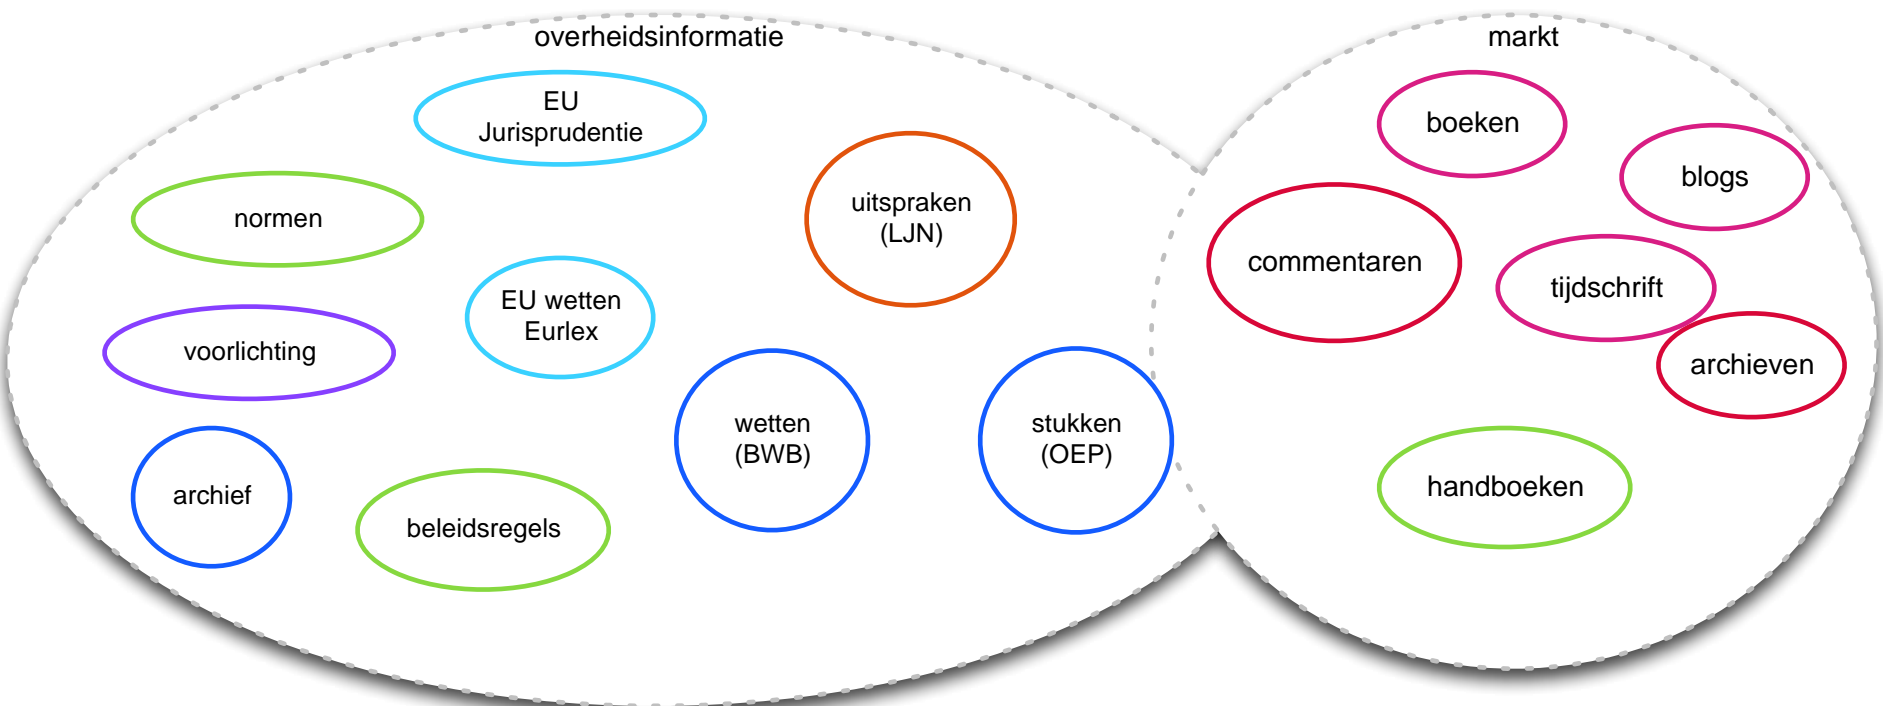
overheidsinformatie

EU Jurisprudentie

normen

uitspraken (LJN)

EU wetten Eurlex

voorlichting

wetten (BWB)

stukken (OEP)

archief

beleidsregels

markt

boeken

blogs

commentaren

tijdschrift

archieven

handboeken